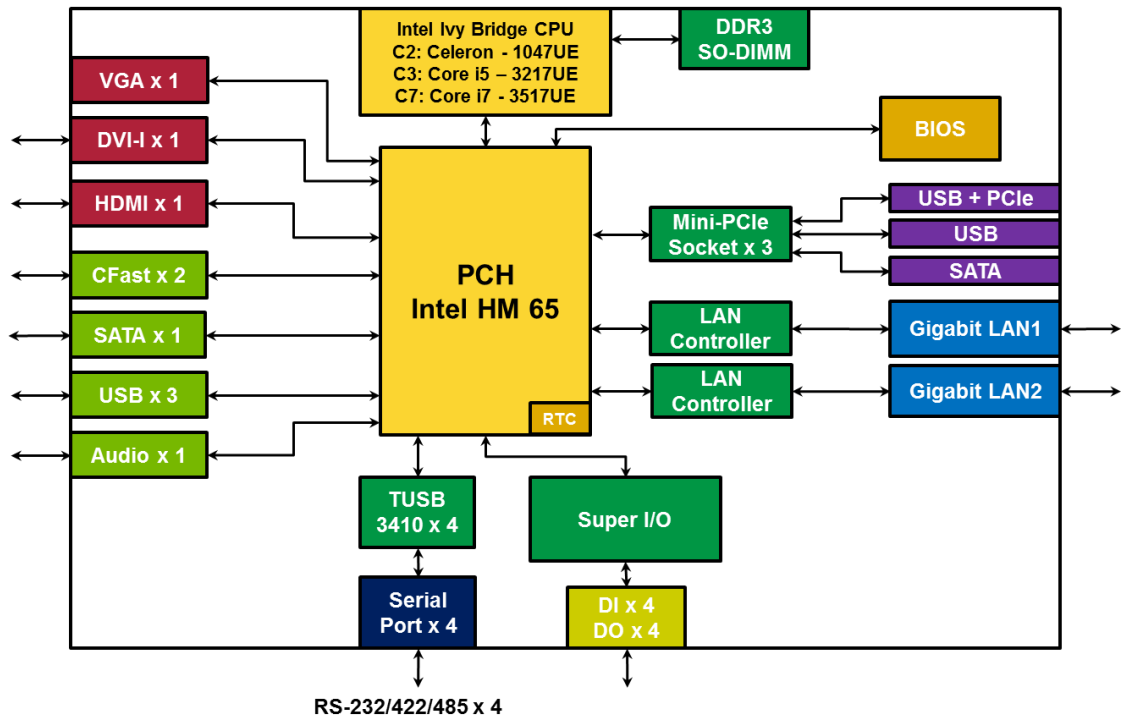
Intel Ivy Bridge CPU
C2: Celeron - 1047UE
C3: Core i5 – 3217UE
C7: Core i7 - 3517UE

DDR3
SO-DIMM

VGA x 1

DVI-I x 1

HDMI x 1

CFast x 2

SATA x 1

USB x 3

Audio x 1

BIOS

PCH
Intel HM 65

RTC

Mini-PCIe
Socket x 3

USB + PCIe

USB

SATA

LAN
Controller

Gigabit LAN1

LAN
Controller

Gigabit LAN2

TUSB
3410 x 4

Super I/O

Serial
Port x 4

DI x 4
DO x 4

RS-232/422/485 x 4